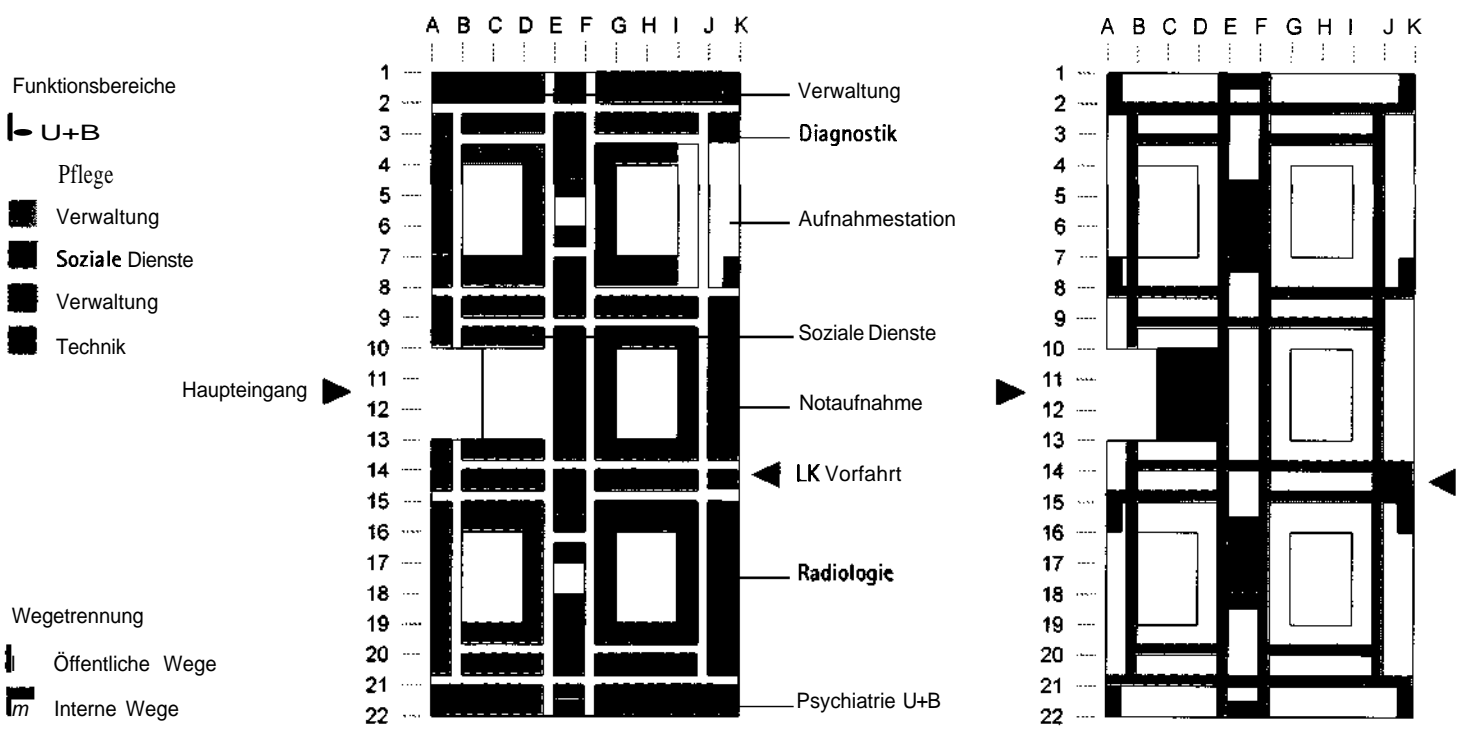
Funktionsbereiche

U+B

Pflege

Verwaltung

Soziale Dienste

Verwaltung

Technik

Hauptteingang

Wegetrennung

Öffentliche Wege

Interne Wege

A B C D E F G H I J K

1
2
3
4
5
6
7
8
9
10
11
12
13
14
15
16
17
18
19
20
21
22

Verwaltung

Diagnostik

Aufnahmestation

Soziale Dienste

Notaufnahme

LK Vorfahrt

Radiologie

Psychiatrie U+B

A B C D E F G H I J K

1
2
3
4
5
6
7
8
9
10
11
12
13
14
15
16
17
18
19
20
21
22